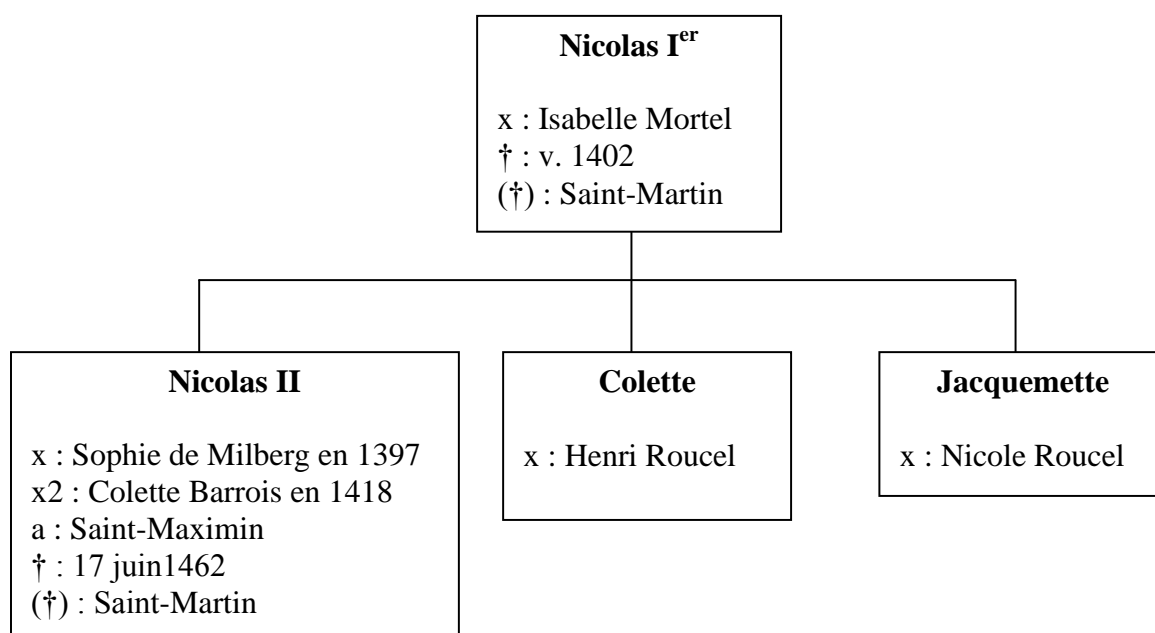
**Nicolas I$^{er}$**

x : Isabelle Mortel
† : v. 1402
(†) : Saint-Martin

**Nicolas II**

x : Sophie de Milberg en 1397
x2 : Colette Barrois en 1418
a : Saint-Maximin
† : 17 juin1462
(†) : Saint-Martin

**Colette**

x : Henri Roucel

**Jacquemette**

x : Nicole Roucel